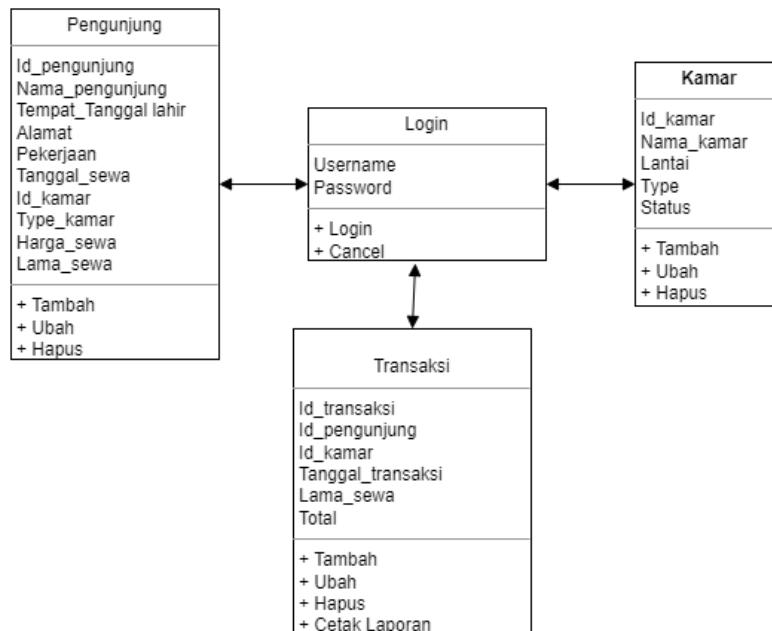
Pengunjung

Id_pengunjung
Nama_pengunjung
Tempat_Tanggal lahir
Alamat
Pekerjaan
Tanggal_sewa
Id_kamar
Type_kamar
Harga_sewa
Lama_sewa

+ Tambah
+ Ubah
+ Hapus

Login

Username
Password

+ Login
+ Cancel

Kamar

Id_kamar
Nama_kamar
Lantai
Type
Status

+ Tambah
+ Ubah
+ Hapus

Transaksi

Id_transaksi
Id_pengunjung
Id_kamar
Tanggal_transaksi
Lama_sewa
Total

+ Tambah
+ Ubah
+ Hapus
+ Cetak Laporan